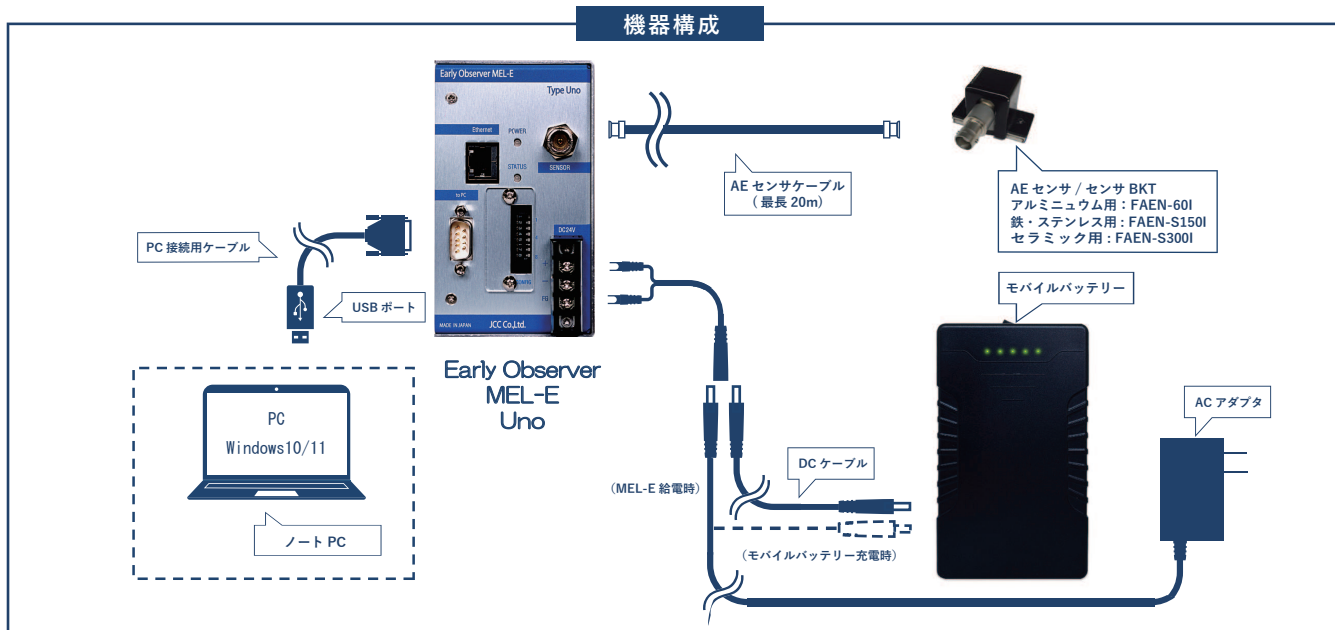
機器構成

Early Observer MEL-E
Type Uno
Ethernet
POWER
STATUS
SENSOR
to PC
DC24V
FG
MADE IN JAPAN
JCC Co.,Ltd.

Early Observer
MEL-E
Uno

AE センサケーブル
（最長 20m）

AE センサ / センサ BKT
アルミニュウム用 : FAEN-60I
鉄・ステンレス用 : FAEN-S150I
セラミック用 : FAEN-S300I

PC 接続用ケーブル

USB ポート

モバイルバッテリー

AC アダプタ

PC
Windows10/11

ノート PC

DC ケーブル

（MEL-E 給電時）

（モバイルバッテリー充電時）